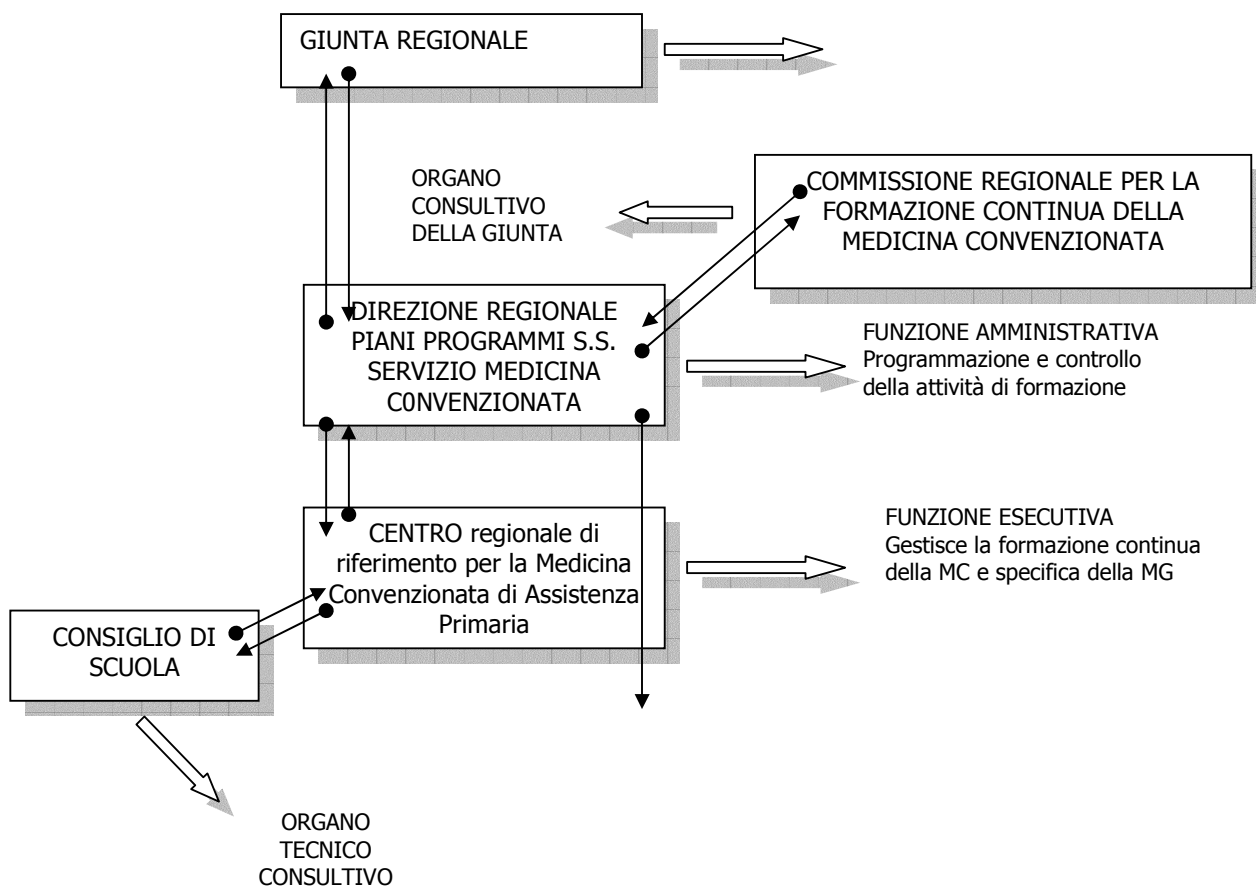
GIUNTA REGIONALE

ORGANO CONSULTIVO DELLA GIUNTA

COMMISSIONE REGIONALE PER LA FORMAZIONE CONTINUA DELLA MEDICINA CONVENZIONATA

DIREZIONE REGIONALE PIANI PROGRAMMI S.S. SERVIZIO MEDICINA C0NVENZIONATA

FUNZIONE AMMINISTRATIVA
Programmazione e controllo della attività di formazione

CENTRO regionale di riferimento per la Medicina Convenzionata di Assistenza Primaria

FUNZIONE ESECUTIVA
Gestisce la formazione continua della MC e specifica della MG

CONSIGLIO DI SCUOLA

ORGANO TECNICO CONSULTIVO